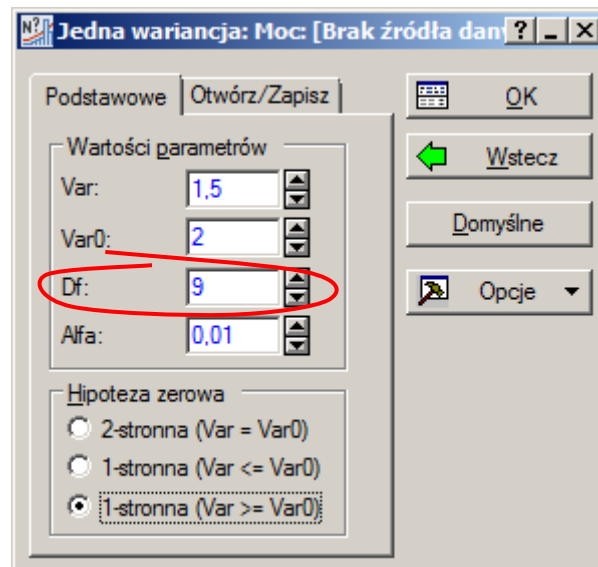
Jedna wariancja: Moc: [Brak źródła dan

? _ X

Podstawowe | Otwórz/Zapisz

Wartości parametrów

Var: 1,5

Var0: 2

Df: 9

Alfa: 0,01

Hipoteza zerowa

2-stronna (Var = Var0)

1-stronna (Var <= Var0)

1-stronna (Var >= Var0)

OK

Wstecz

Domyślne

Opcje